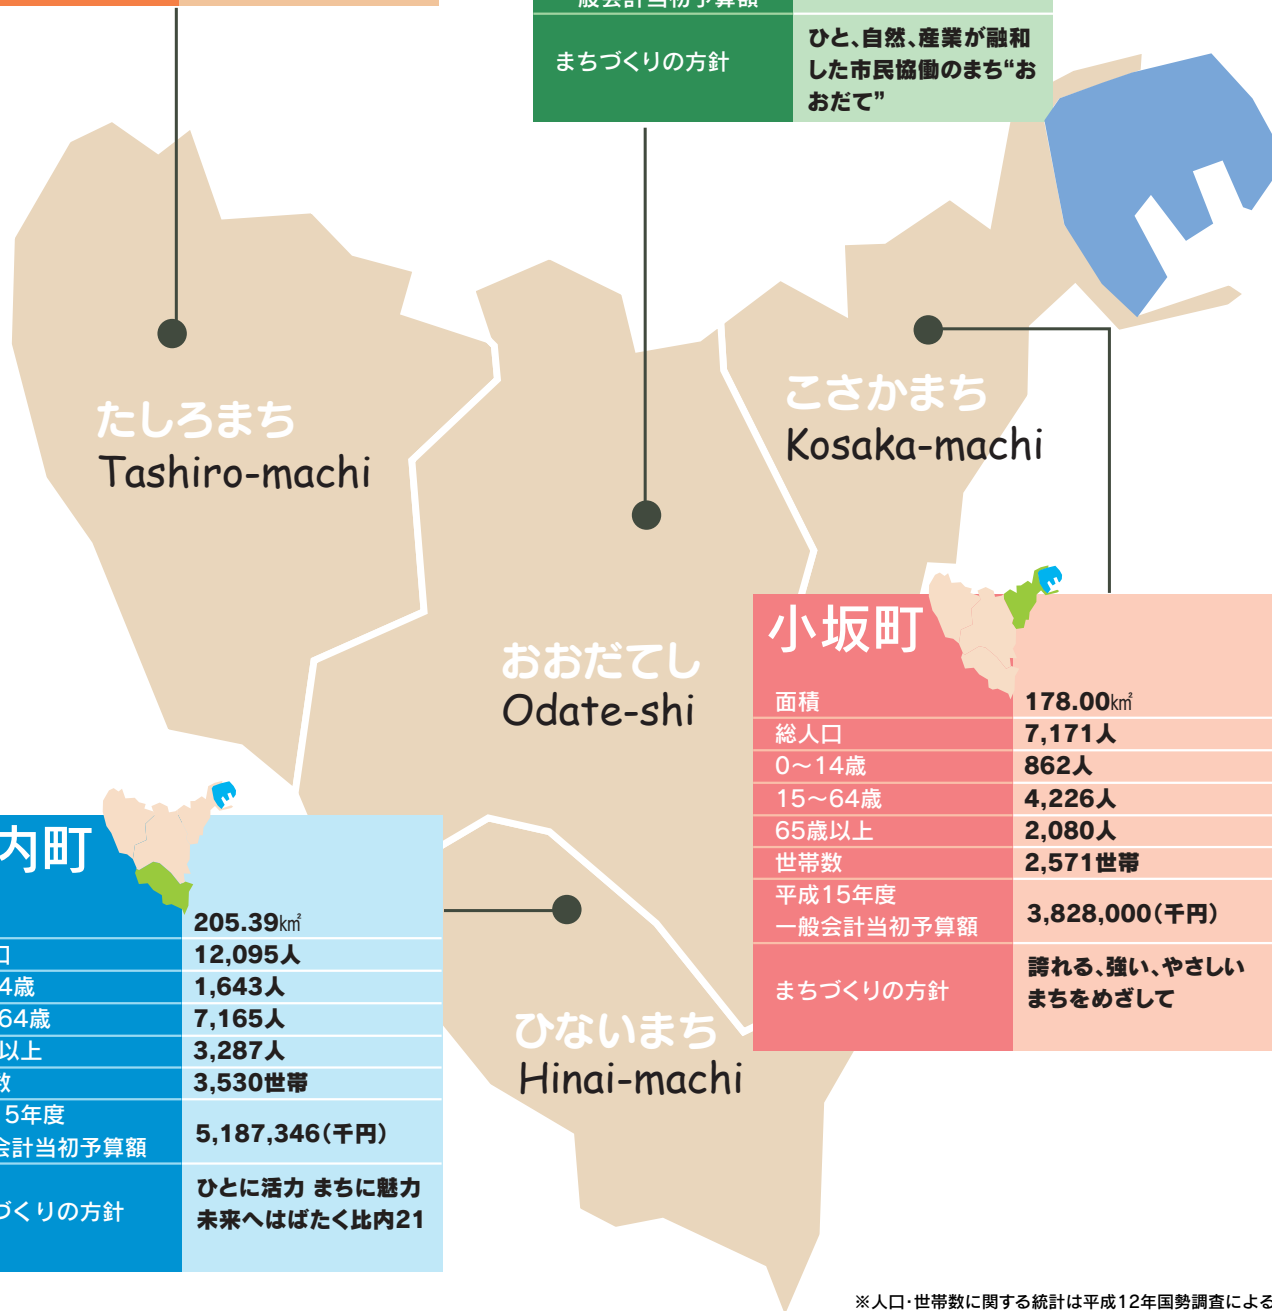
般会計当初予算額

| まちづくりの方針 | ひと、自然、産業が融和した市民協働のまち"おおだて" |
|---|---|

たしろまち
Tashiro-machi

こさかまち
Kosaka-machi

おおだてし
Odate-shi

ひないまち
Hinai-machi

小坂町

| 面積 | 178.00㎢ |
|---|---|
| 総人口 | 7,171人 |
| 0～14歳 | 862人 |
| 15～64歳 | 4,226人 |
| 65歳以上 | 2,080人 |
| 世帯数 | 2,571世帯 |
| 平成15年度一般会計当初予算額 | 3,828,000(千円) |
| まちづくりの方針 | 誇れる、強い、やさしいまちをめざして |

内町

|  | 205.39㎢ |
|---|---|
| 口 | 12,095人 |
| 4歳 | 1,643人 |
| 64歳 | 7,165人 |
| 以上 | 3,287人 |
| 数 | 3,530世帯 |
| 5年度会計当初予算額 | 5,187,346(千円) |
| づくりの方針 | ひとに活力 まちに魅力 未来へはばたく比内21 |

※人口･世帯数に関する統計は平成12年国勢調査による